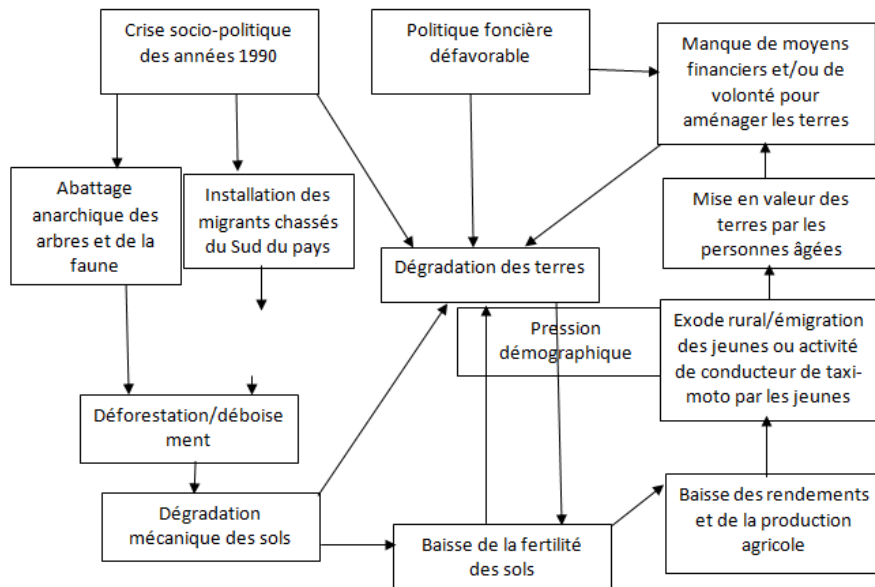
Crise socio-politique des années 1990

Politique foncière défavorable

Manque de moyens financiers et/ou de volonté pour aménager les terres

Abattage anarchique des arbres et de la faune

Installation des migrants chassés du Sud du pays

Dégradation des terres

Mise en valeur des terres par les personnes âgées

Pression démographique

Exode rural/émigration des jeunes ou activité de conducteur de taxi-moto par les jeunes

Déforestation/déboisement

Dégradation mécanique des sols

Baisse de la fertilité des sols

Baisse des rendements et de la production agricole